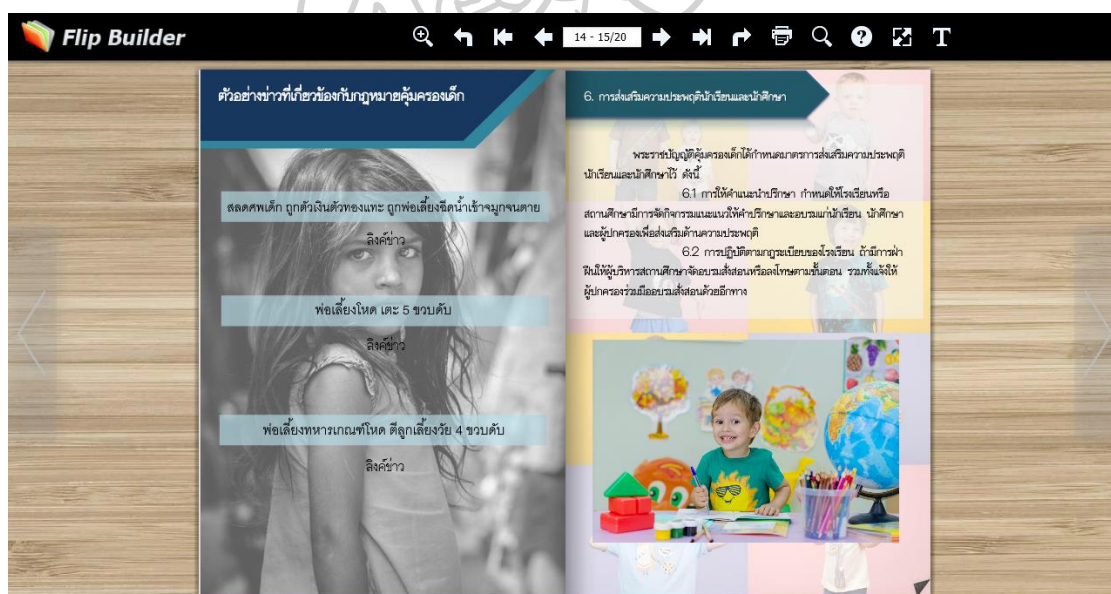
Flip Builder

14 - 15/20

ตัวอย่างข่าวที่เกี่ยวข้องกับกฎหมายคุ้มครองเด็ก

สลดศพเด็ก ถูกตัวเงินตัวทองแทะ ถูกพ่อเลี้ยงจับน้ำเข้าจมูกจนตาย

ลิงค์ข่าว

พ่อเลี้ยงโหด เตะ 5 ขวบดับ

ลิงค์ข่าว

พ่อเลี้ยงทหารเกณฑ์โหด ตีลูกเลี้ยงวัย 4 ขวบดับ

ลิงค์ข่าว

6. การส่งเสริมความประพฤตินักเรียนและนักศึกษา

พระราชบัญญัติคุ้มครองเด็กได้กำหนดมาตรการส่งเสริมความประพฤตินักเรียนและนักศึกษาไว้ ดังนี้

6.1 การให้คำแนะนำปรึกษา กำหนดให้โรงเรียนหรือสถานศึกษามีการจัดกิจกรรมแนะแนวให้คำปรึกษาและอบรมแก่นักเรียน นักศึกษา และผู้ปกครองเพื่อส่งเสริมด้านความประพฤติ

6.2 การปฏิบัติตามกฎระเบียบของโรงเรียน ถ้ามีการฝ่าฝืนให้ผู้บริหารสถานศึกษาจัดอบรมสั่งสอนหรือลงโทษตามขั้นตอน รวมทั้งแจ้งให้ผู้ปกครองร่วมมืออบรมสั่งสอนด้วยอีกทาง